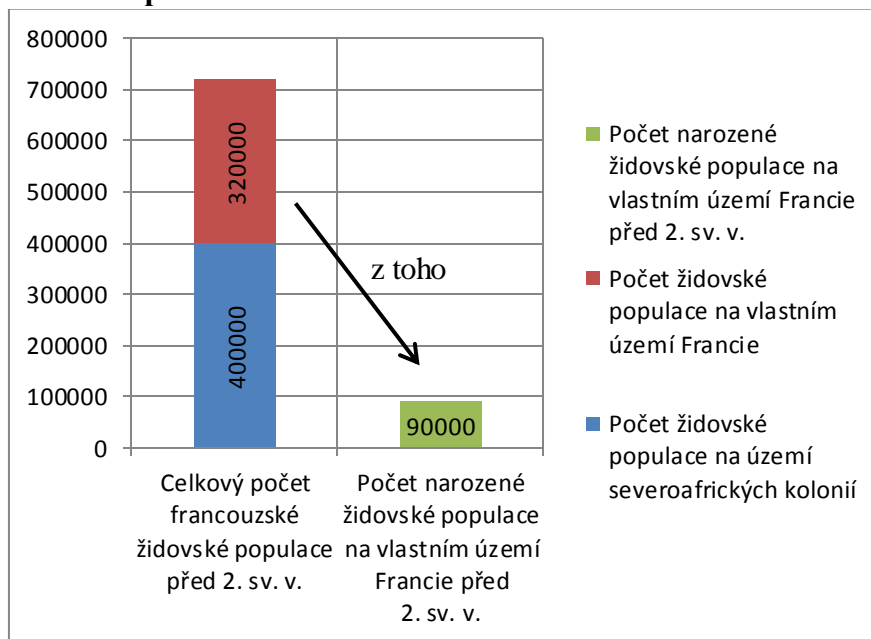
800000
700000
600000
500000
400000
300000
200000
100000
0

320000
400000
z toho
90000

Celkový počet francouzské židovské populace před 2. sv. v.

Počet narozené židovské populace na vlastním území Francie před 2. sv. v.

Počet narozené židovské populace na vlastním území Francie před 2. sv. v.

Počet židovské populace na vlastním území Francie

Počet židovské populace na území severoafrických kolonií